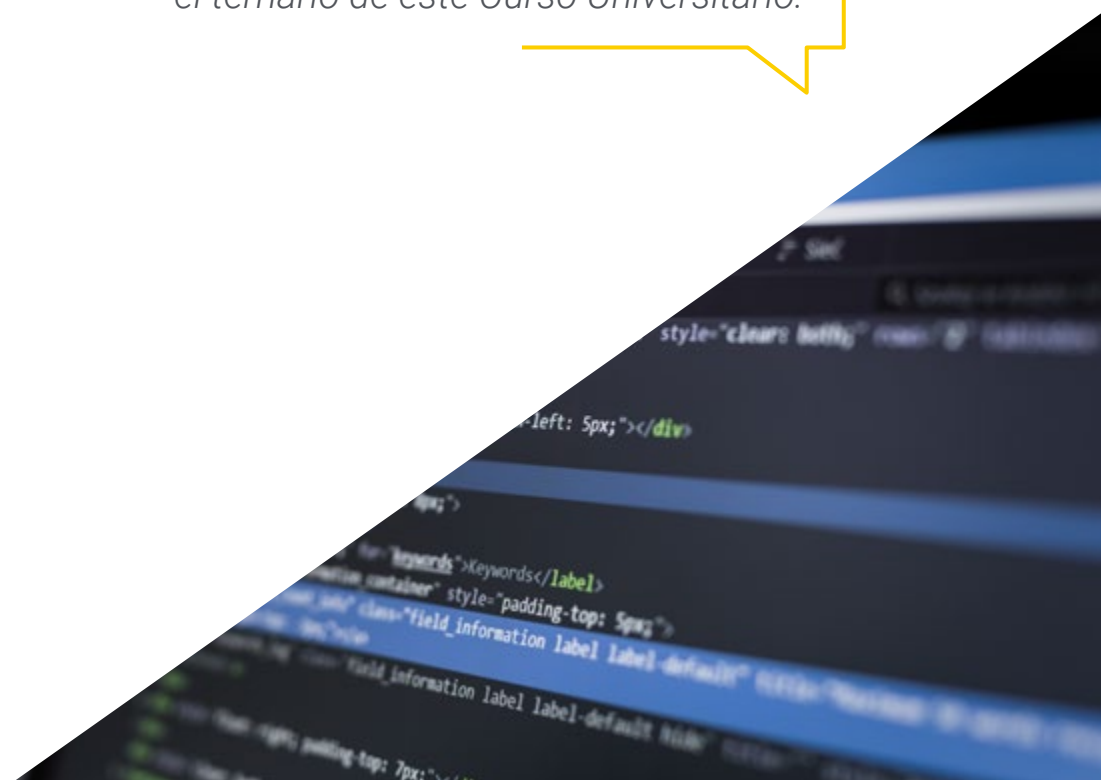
el temario de este Curso Universitario.

style="clear: both;"

-left: 5px;"></div>

px;">

for="keywords">Keywords</label>

container" style="padding-top: 5px;">

class="field_information label label-default"

field_information label label-default hide"

padding-top: 7px;">